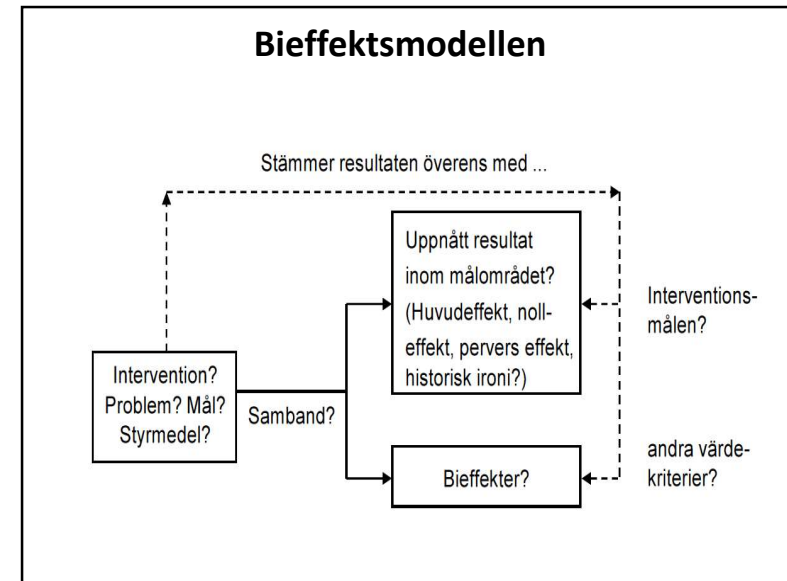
Bieffektsmodellen

Stämmer resultaten överens med ...

Intervention? Problem? Mål? Styrmedel?

Samband?

Uppnått resultat inom målområdet? (Huvudeffekt, nolleffekt, pervers effekt, historisk ironi?)

Bieffekter?

Interventionsmålen?

andra värdekriterier?